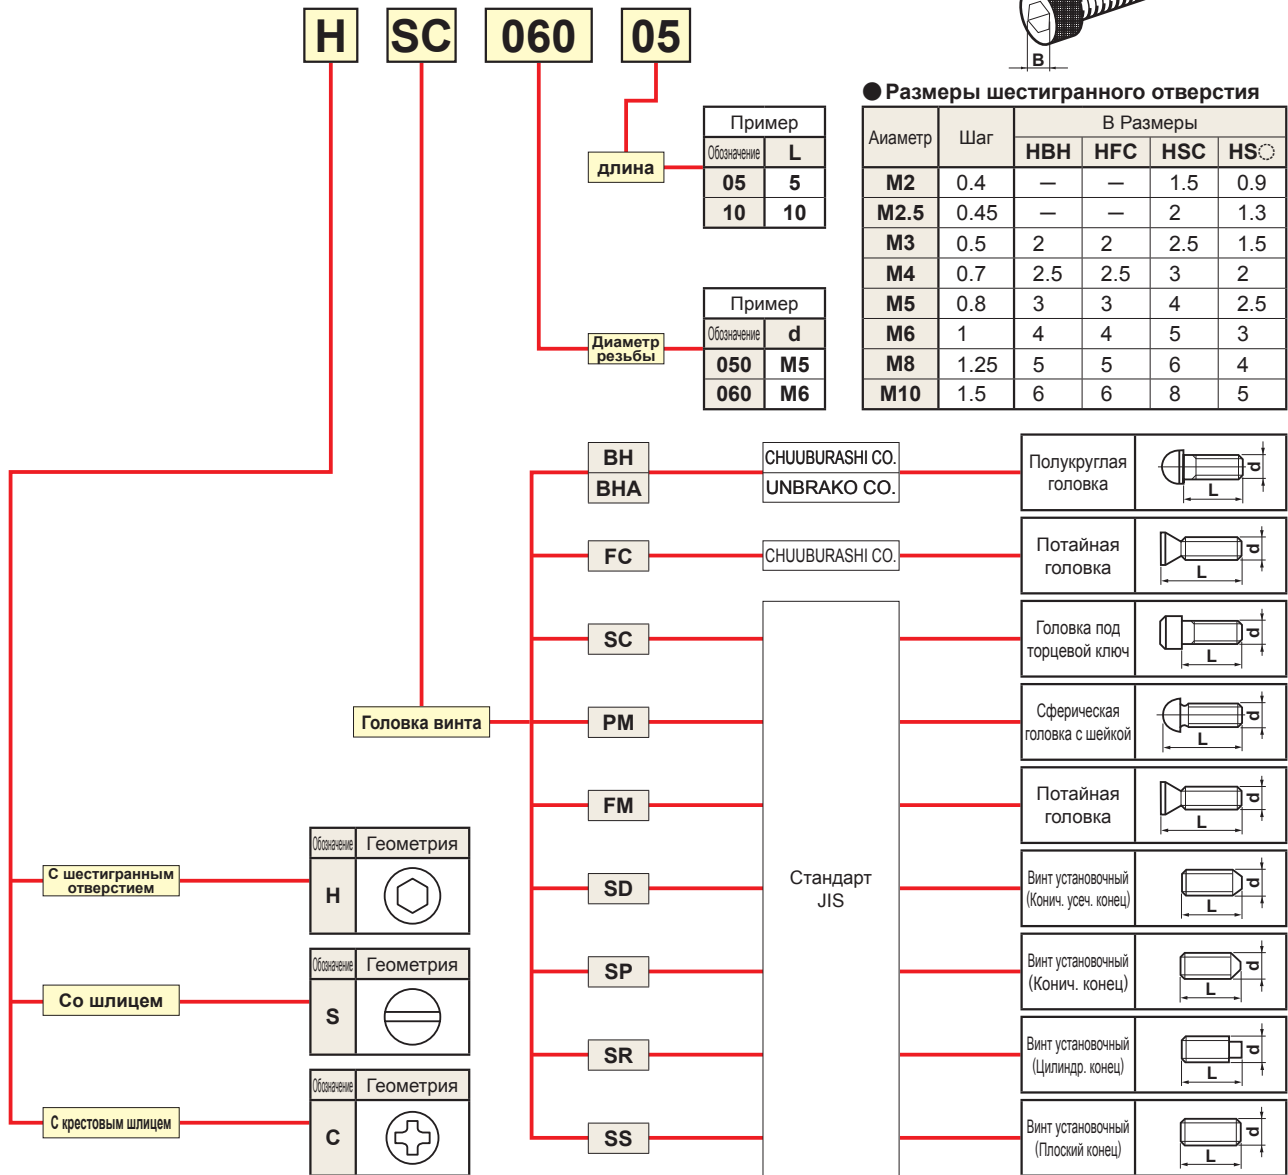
H SC 060 05

B

● Размеры шестигранного отверстия

| Аиаметр | Шаг | HBH | HFC | HSC | HS◌ |
|---|---|---|---|---|---|
| | | В Размеры | | | |
| M2 | 0.4 | — | — | 1.5 | 0.9 |
| M2.5 | 0.45 | — | — | 2 | 1.3 |
| M3 | 0.5 | 2 | 2 | 2.5 | 1.5 |
| M4 | 0.7 | 2.5 | 2.5 | 3 | 2 |
| M5 | 0.8 | 3 | 3 | 4 | 2.5 |
| M6 | 1 | 4 | 4 | 5 | 3 |
| M8 | 1.25 | 5 | 5 | 6 | 4 |
| M10 | 1.5 | 6 | 6 | 8 | 5 |

длина

| Пример | |
|---|---|
| Обозначение | L |
| 05 | 5 |
| 10 | 10 |

Диаметр резьбы

| Пример | |
|---|---|
| Обозначение | d |
| 050 | M5 |
| 060 | M6 |

Головка винта

BH
BHA
CHUUBURASHI CO.
UNBRAKO CO.
Полукруглая головка
d
L

FC
CHUUBURASHI CO.
Потайная головка
d
L

SC
Головка под торцевой ключ
d
L

PM
Сферическая головка с шейкой
d
L

FM
Потайная головка
d
L

SD
Стандарт JIS
Винт установочный (Конич. усеч. конец)
d
L

SP
Винт установочный (Конич. конец)
d
L

SR
Винт установочный (Цилиндр. конец)
d
L

SS
Винт установочный (Плоский конец)
d
L

С шестигранным отверстием

| Обозначение | Геометрия |
|---|---|
| H | |

Со шлицем

| Обозначение | Геометрия |
|---|---|
| S | |

С крестовым шлицем

| Обозначение | Геометрия |
|---|---|
| C | |